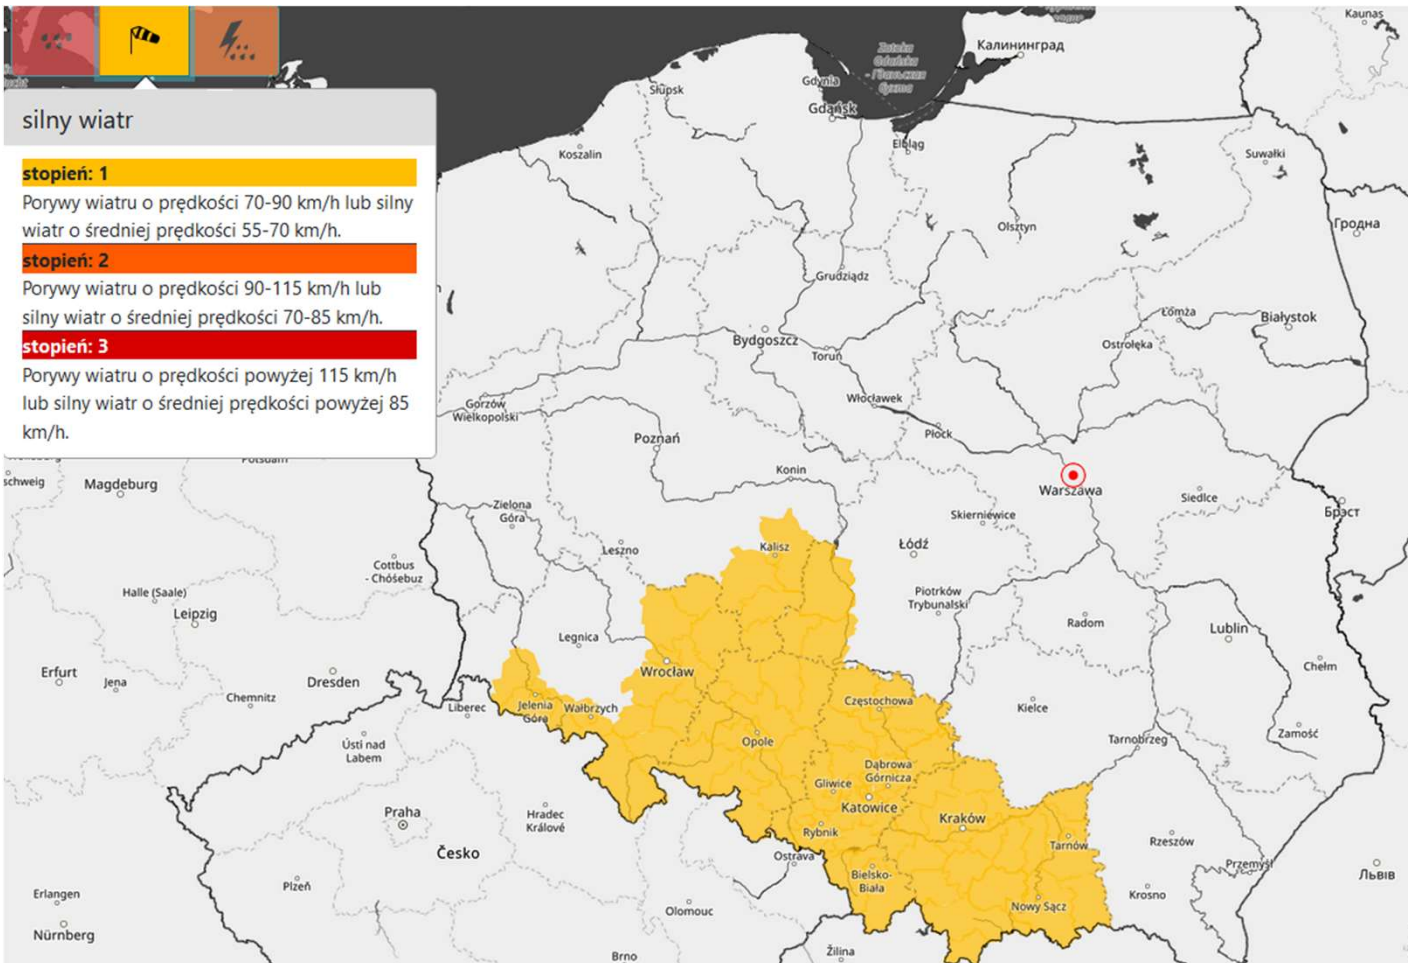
silny wiatr

stopień: 1
Porywy wiatru o prędkości 70-90 km/h lub silny wiatr o średniej prędkości 55-70 km/h.

stopień: 2
Porywy wiatru o prędkości 90-115 km/h lub silny wiatr o średniej prędkości 70-85 km/h.

stopień: 3
Porywy wiatru o prędkości powyżej 115 km/h lub silny wiatr o średniej prędkości powyżej 85 km/h.

Zatoka Gdańska / Гданьская бухта
Калининград
Kaunas
Słupsk
Gdynia
Gdańsk
Elbląg
Koszalin
Suwałki
Olsztyn
Гродна
Grudziądz
Łomża
Białystok
Bydgoszcz
Toruń
Ostrołęka
Gorzów Wielkopolski
Włocławek
Płock
Poznań
Konin
Warszawa
Siedlce
Брест
schweig
Magdeburg
Potsdam
Zielona Góra
Kalisz
Łódź
Skierniewice
Leszno
Cottbus - Chóśebuz
Halle (Saale)
Leipzig
Piotrków Trybunalski
Radom
Lublin
Legnica
Chełm
Erfurt
Jena
Wrocław
Chemnitz
Dresden
Jelenia Góra
Wałbrzych
Liberec
Częstochowa
Kielce
Opole
Ústí nad Labem
Zamość
Tarnobrzeg
Dąbrowa Górnicza
Gliwice
Katowice
Praha
Hradec Králové
Kraków
Rybnik
Tarnów
Česko
Rzeszów
Ostrava
Przemyśl
Bielsko-Biała
Львів
Plzeň
Erlangen
Krosno
Nowy Sącz
Olomouc
Nürnberg
Žilina
Brno